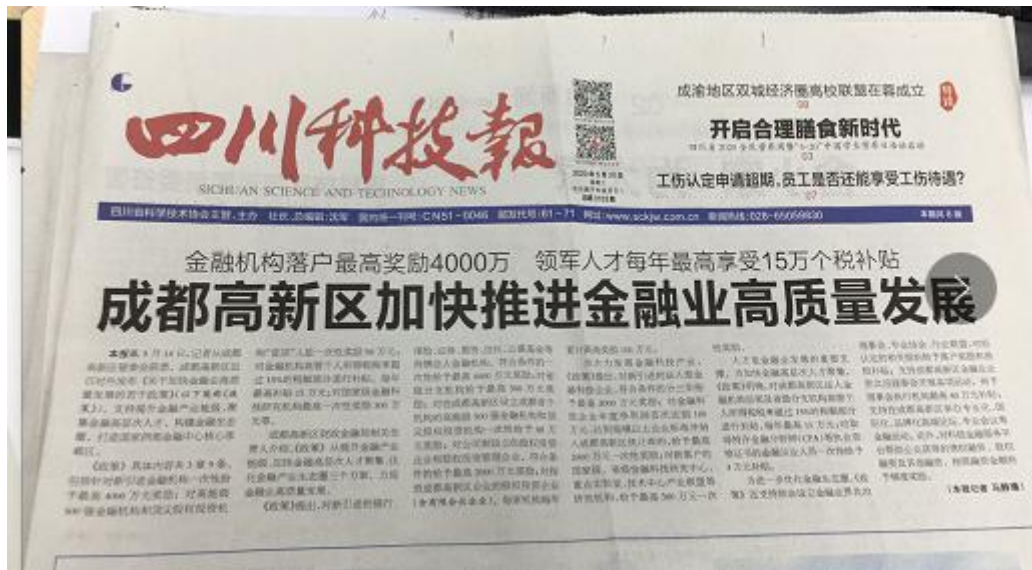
四川科技報

SICHUAN SCIENCE AND TECHNOLOGY NEWS

成渝地区双城经济圈高校联盟在蓉成立

开启合理膳食新时代

工伤认定申请超期，员工是否还能享受工伤待遇？

四川省科学技术协会主管、主办 CN51-0046 www.sckjw.com.cn

金融机构落户最高奖励4000万 领军人才每年最高享受15万个税补贴

成都高新区加快推进金融业高质量发展

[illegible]